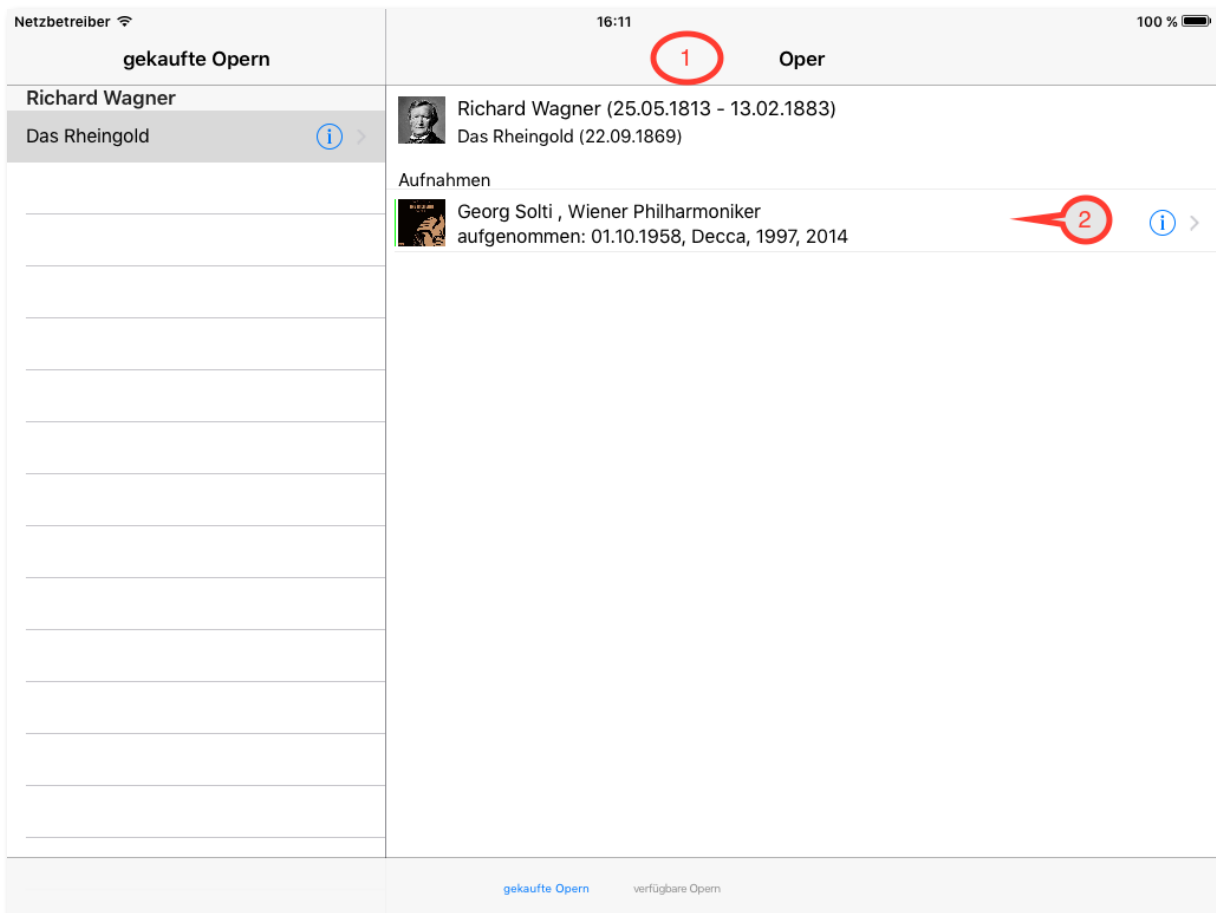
Netzbetreiber
16:11
100 %

gekaufte Opern

1

Oper

Richard Wagner

Das Rheingold

Richard Wagner (25.05.1813 - 13.02.1883)
Das Rheingold (22.09.1869)

Aufnahmen

Georg Solti , Wiener Philharmoniker
aufgenommen: 01.10.1958, Decca, 1997, 2014

2

gekaufte Opern verfügbare Opern